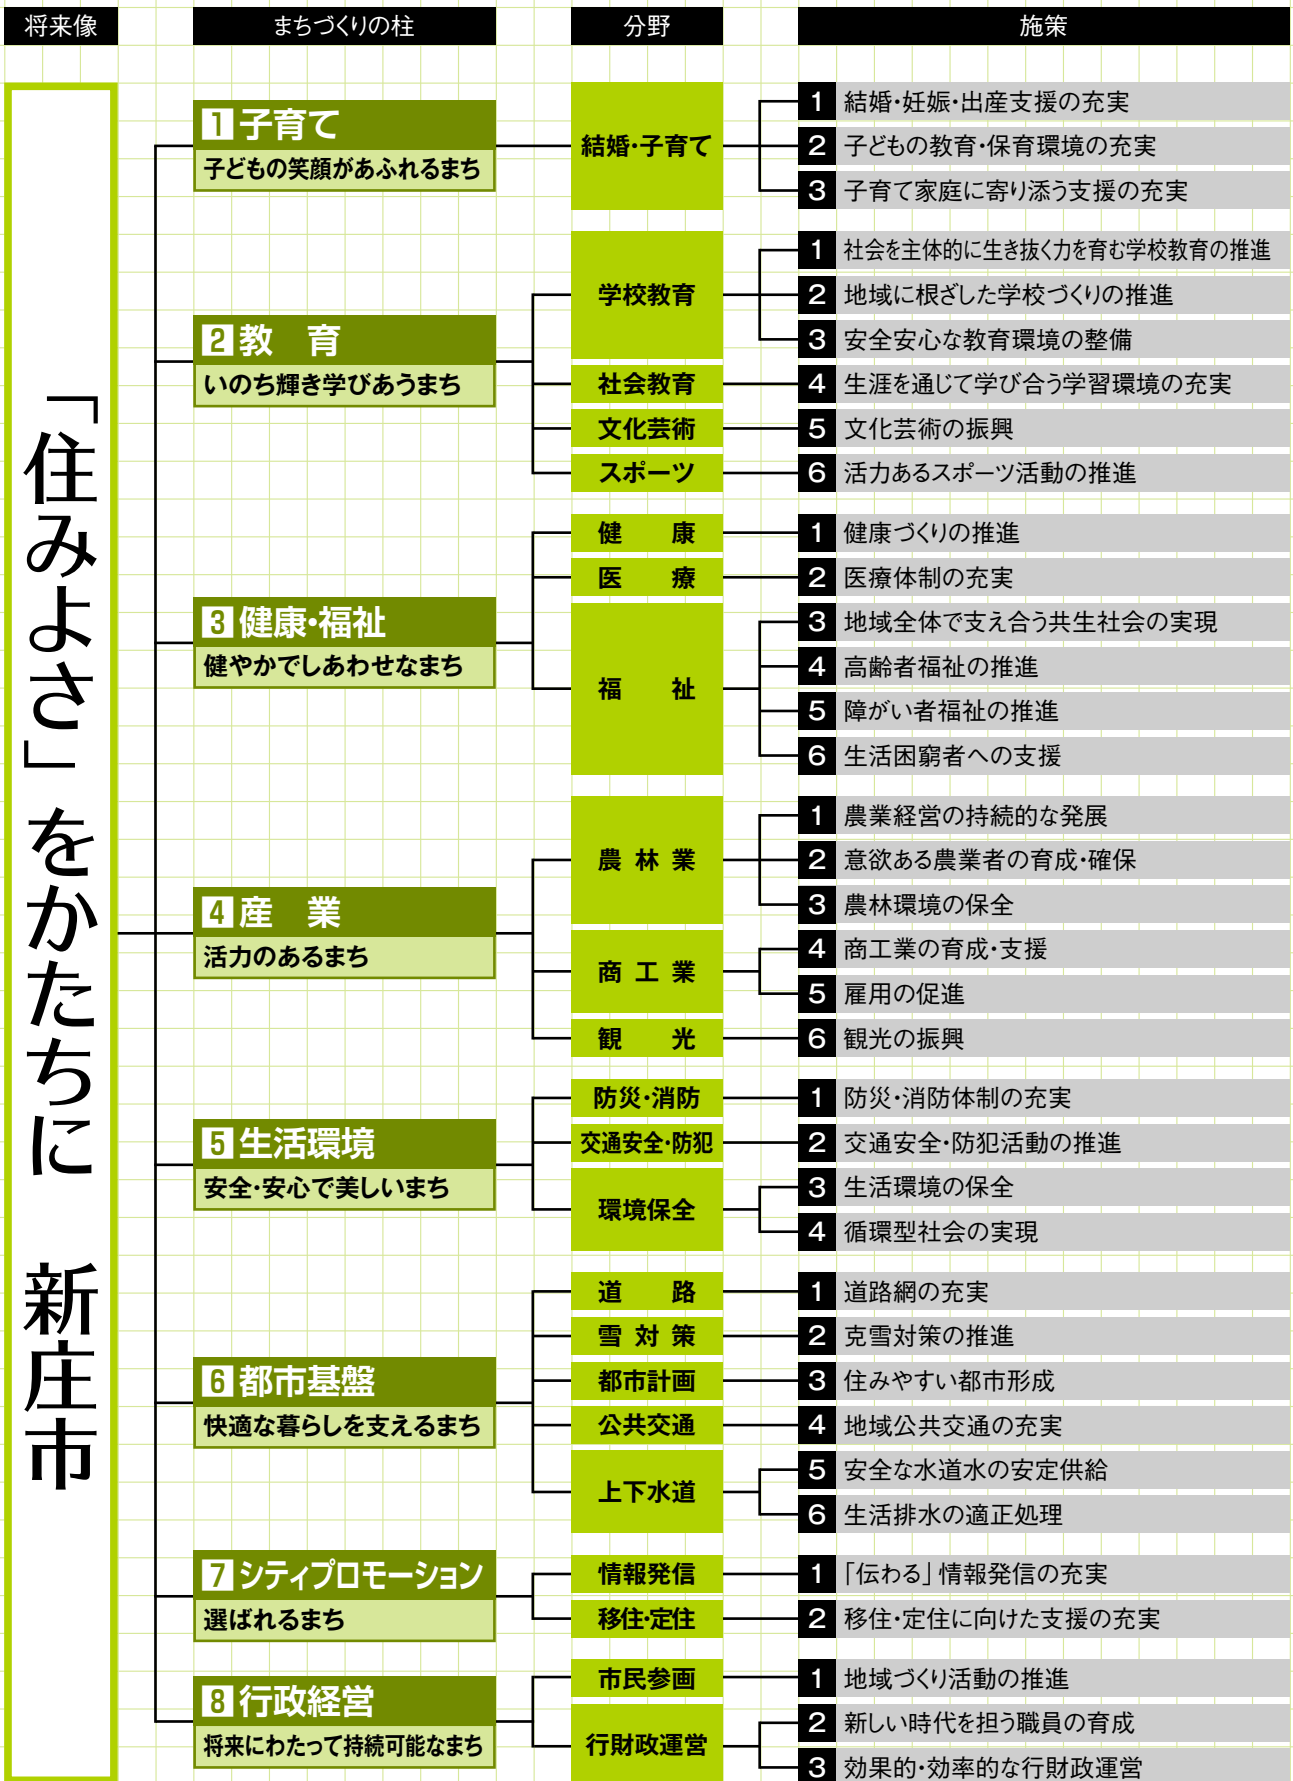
将来像

まちづくりの柱

分野

施策

「住みよさ」をかたちに　新庄市

1 子育て
子どもの笑顔があふれるまち

結婚・子育て

1 結婚・妊娠・出産支援の充実
2 子どもの教育・保育環境の充実
3 子育て家庭に寄り添う支援の充実

2 教　育
いのち輝き学びあうまち

学校教育
1 社会を主体的に生き抜く力を育む学校教育の推進
2 地域に根ざした学校づくりの推進
3 安全安心な教育環境の整備

社会教育
4 生涯を通じて学び合う学習環境の充実

文化芸術
5 文化芸術の振興

スポーツ
6 活力あるスポーツ活動の推進

3 健康・福祉
健やかでしあわせなまち

健　康
1 健康づくりの推進

医　療
2 医療体制の充実

福　祉
3 地域全体で支え合う共生社会の実現
4 高齢者福祉の推進
5 障がい者福祉の推進
6 生活困窮者への支援

4 産　業
活力のあるまち

農 林 業
1 農業経営の持続的な発展
2 意欲ある農業者の育成・確保
3 農林環境の保全

商 工 業
4 商工業の育成・支援
5 雇用の促進

観　光
6 観光の振興

5 生活環境
安全・安心で美しいまち

防災・消防
1 防災・消防体制の充実

交通安全・防犯
2 交通安全・防犯活動の推進

環境保全
3 生活環境の保全
4 循環型社会の実現

6 都市基盤
快適な暮らしを支えるまち

道　路
1 道路網の充実

雪 対 策
2 克雪対策の推進

都市計画
3 住みやすい都市形成

公共交通
4 地域公共交通の充実

上下水道
5 安全な水道水の安定供給
6 生活排水の適正処理

7 シティプロモーション
選ばれるまち

情報発信
1 「伝わる」情報発信の充実

移住・定住
2 移住・定住に向けた支援の充実

8 行政経営
将来にわたって持続可能なまち

市民参画
1 地域づくり活動の推進

行財政運営
2 新しい時代を担う職員の育成
3 効果的・効率的な行財政運営